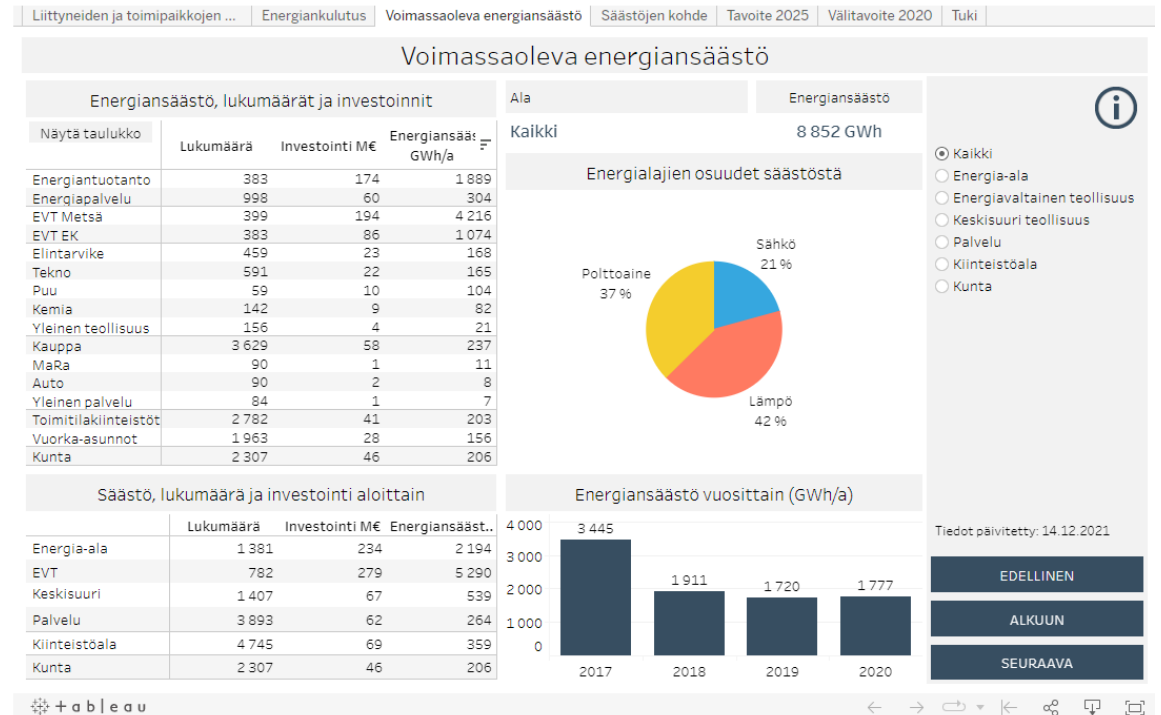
Liittyneiden ja toimipaikkojen ... | Energiankulutus | Voimassaoleva energiansäästö | Säästöjen kohde | Tavoite 2025 | Välitavoite 2020 | Tuki

Voimassaoleva energiansäästö

Energiansäästö, lukumäärät ja investoinnit

Näytä taulukko

| | Lukumäärä | Investointi M€ | Energiansääs GWh/a |
|---|---|---|---|
| Energiantuotanto | 383 | 174 | 1 889 |
| Energiapalvelu | 998 | 60 | 304 |
| EVT Metsä | 399 | 194 | 4 216 |
| EVT EK | 383 | 86 | 1 074 |
| Elintarvike | 459 | 23 | 168 |
| Tekno | 591 | 22 | 165 |
| Puu | 59 | 10 | 104 |
| Kemia | 142 | 9 | 82 |
| Yleinen teollisuus | 156 | 4 | 21 |
| Kauppa | 3 629 | 58 | 237 |
| MaRa | 90 | 1 | 11 |
| Auto | 90 | 2 | 8 |
| Yleinen palvelu | 84 | 1 | 7 |
| Toimitilakiinteistöt | 2 782 | 41 | 203 |
| Vuorka-asunnot | 1 963 | 28 | 156 |
| Kunta | 2 307 | 46 | 206 |

Ala | Energiansäästö
Kaikki | 8 852 GWh

Energialajien osuudet säästöstä

Sähkö 21 %
Polttoaine 37 %
Lämpö 42 %

Kaikki
Energia-ala
Energiavaltainen teollisuus
Keskisuuri teollisuus
Palvelu
Kiinteistöala
Kunta

Säästö, lukumäärä ja investointi aloittain

| | Lukumäärä | Investointi M€ | Energiansääst.. |
|---|---|---|---|
| Energia-ala | 1 381 | 234 | 2 194 |
| EVT | 782 | 279 | 5 290 |
| Keskisuuri | 1 407 | 67 | 539 |
| Palvelu | 3 893 | 62 | 264 |
| Kiinteistöala | 4 745 | 69 | 359 |
| Kunta | 2 307 | 46 | 206 |

Energiansäästö vuosittain (GWh/a)

4 000
3 000
2 000
1 000
0
3 445
1 911
1 720
1 777
2017 2018 2019 2020

Tiedot päivitetty: 14.12.2021

EDELLINEN
ALKUUN
SEURAAVA

+ a b l e a u